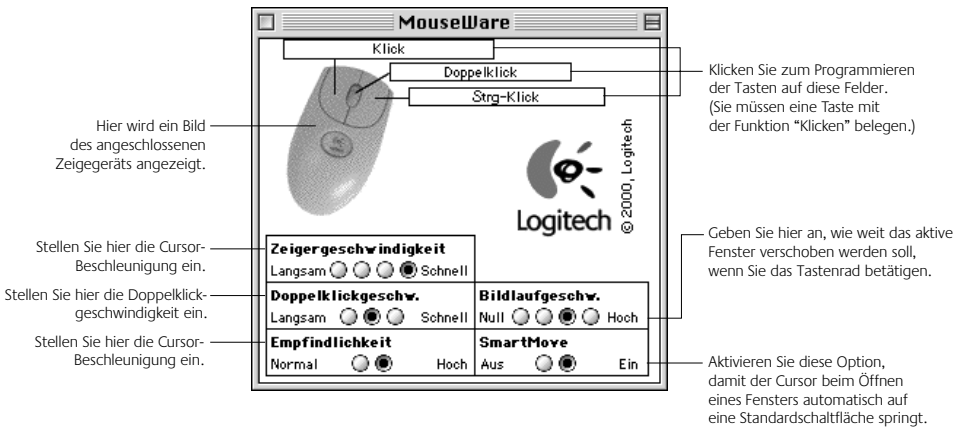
MouseWare

Klick

Doppelklick

Strg-Klick

Klicken Sie zum Programmieren der Tasten auf diese Felder. (Sie müssen eine Taste mit der Funktion "Klicken" belegen.)

Hier wird ein Bild des angeschlossenen Zeigegeräts angezeigt.

© 2000, Logitech

Logitech

Stellen Sie hier die Cursor-Beschleunigung ein.

Zeigergeschwindigkeit
Langsam Schnell

Geben Sie hier an, wie weit das aktive Fenster verschoben werden soll, wenn Sie das Tastenrad betätigen.

Stellen Sie hier die Doppelklick-geschwindigkeit ein.

Doppelklickgeschw.
Langsam Schnell

Bildlaufgeschw.
Null Hoch

Stellen Sie hier die Cursor-Beschleunigung ein.

Empfindlichkeit
Normal Hoch

SmartMove
Aus Ein

Aktivieren Sie diese Option, damit der Cursor beim Öffnen eines Fensters automatisch auf eine Standardschaltfläche springt.